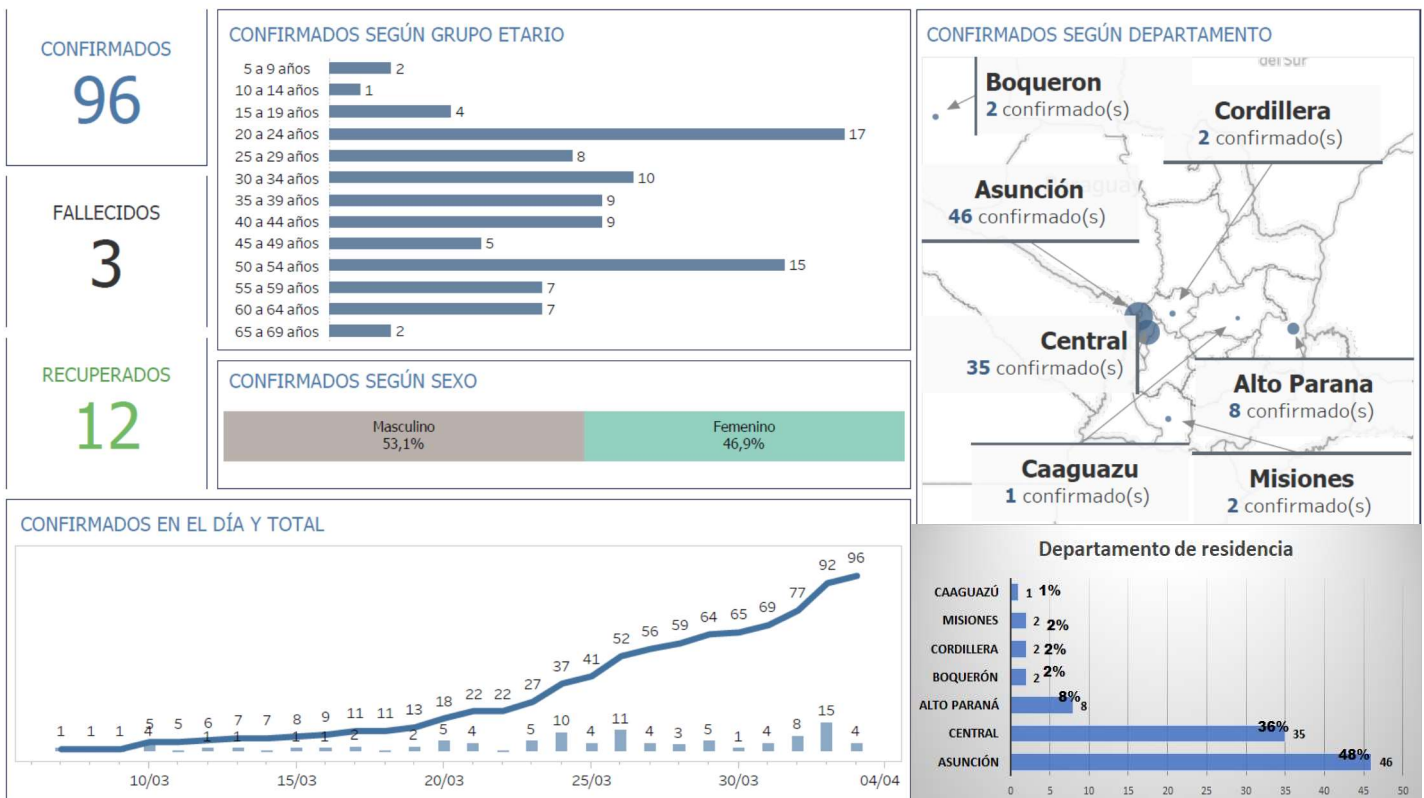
CONFIRMADOS
96

FALLECIDOS
3

RECUPERADOS
12

CONFIRMADOS SEGÚN GRUPO ETARIO

| | |
|---|---|
| 5 a 9 años | 2 |
| 10 a 14 años | 1 |
| 15 a 19 años | 4 |
| 20 a 24 años | 17 |
| 25 a 29 años | 8 |
| 30 a 34 años | 10 |
| 35 a 39 años | 9 |
| 40 a 44 años | 9 |
| 45 a 49 años | 5 |
| 50 a 54 años | 15 |
| 55 a 59 años | 7 |
| 60 a 64 años | 7 |
| 65 a 69 años | 2 |

CONFIRMADOS SEGÚN SEXO
Masculino 53,1%
Femenino 46,9%

CONFIRMADOS SEGÚN DEPARTAMENTO
del Sur
Boqueron
2 confirmado(s)
Cordillera
2 confirmado(s)
Asunción
46 confirmado(s)
Central
35 confirmado(s)
Alto Parana
8 confirmado(s)
Caaguazu
1 confirmado(s)
Misiones
2 confirmado(s)

CONFIRMADOS EN EL DÍA Y TOTAL
1 1 1 4 5 5 6 7 7 8 9 11 11 13 18 22 22 27 37 41 52 56 59 64 65 69 77 92 96
5 1 1 1 1 2 2 5 4 5 10 4 11 4 3 5 1 4 8 15 4
10/03 15/03 20/03 25/03 30/03 04/04

Departamento de residencia
| | | |
|---|---|---|
| CAAGUAZÚ | 1 | 1% |
| MISIONES | 2 | 2% |
| CORDILLERA | 2 | 2% |
| BOQUERÓN | 2 | 2% |
| ALTO PARANÁ | 8 | 8% |
| CENTRAL | 35 | 36% |
| ASUNCIÓN | 46 | 48% |
0 5 10 15 20 25 30 35 40 45 50